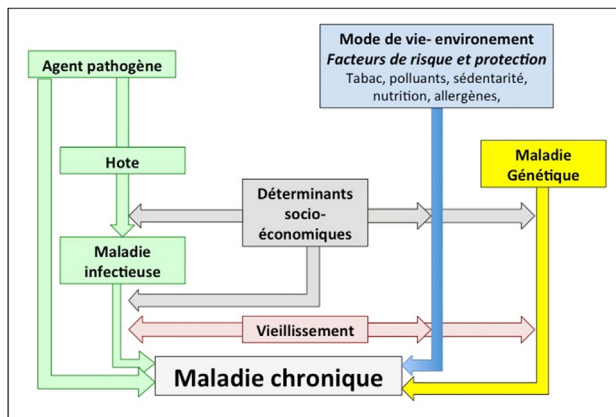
Agent pathogène

Hote

Maladie infectieuse

Mode de vie- environement
*Facteurs de risque et protection*
Tabac, polluants, sédentarité, nutrition, allergènes,

Maladie Génétique

Déterminants socio-économiques

Vieillissement

Maladie chronique